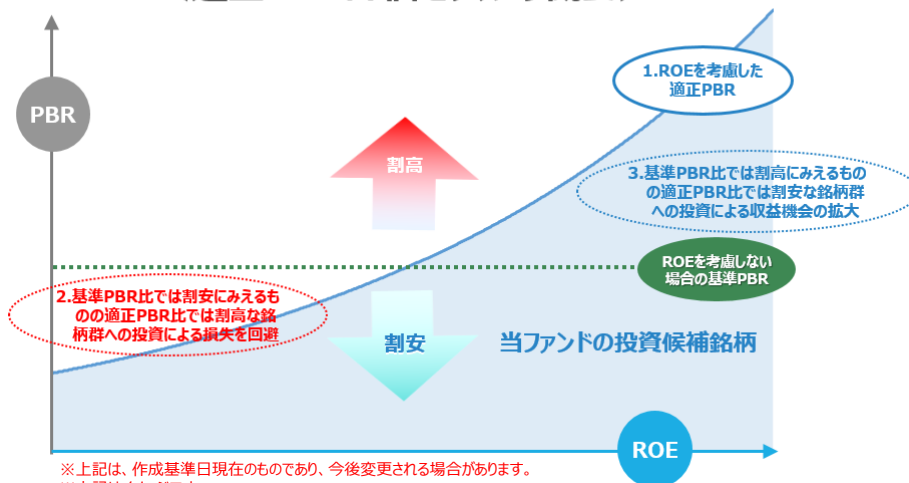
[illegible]

PBR

割高

1.ROEを考慮した適正PBR

3.基準PBR比では割高にみえるものの適正PBR比では割安な銘柄群への投資による収益機会の拡大

ROEを考慮しない場合の基準PBR

2.基準PBR比では割安にみえるものの適正PBR比では割高な銘柄群への投資による損失を回避

割安

当ファンドの投資候補銘柄

ROE

※上記は、作成基準日現在のものであり、今後変更される場合があります。

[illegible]